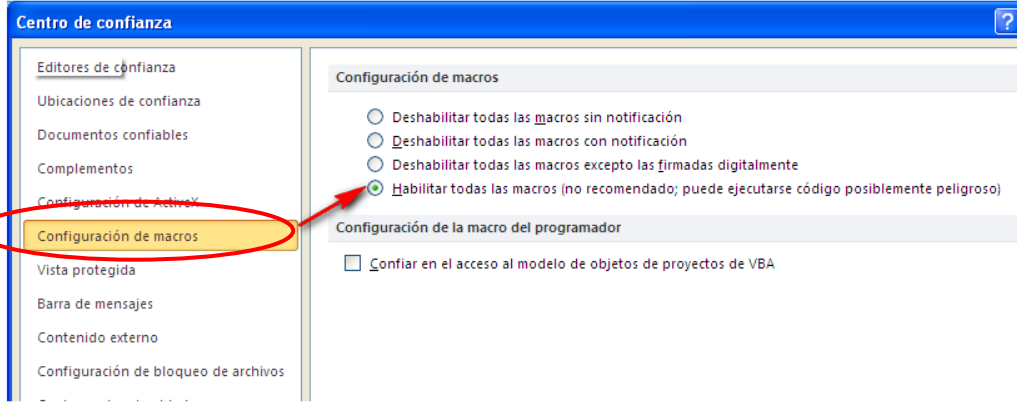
Centro de confianza

?

Editores de confianza

Ubicaciones de confianza

Documentos confiables

Complementos

Configuración de ActiveX

Configuración de macros

Vista protegida

Barra de mensajes

Contenido externo

Configuración de bloqueo de archivos

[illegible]

Configuración de macros

Deshabilitar todas las macros sin notificación

Deshabilitar todas las macros con notificación

Deshabilitar todas las macros excepto las firmadas digitalmente

Habilitar todas las macros (no recomendado; puede ejecutarse código posiblemente peligroso)

Configuración de la macro del programador

Confiar en el acceso al modelo de objetos de proyectos de VBA